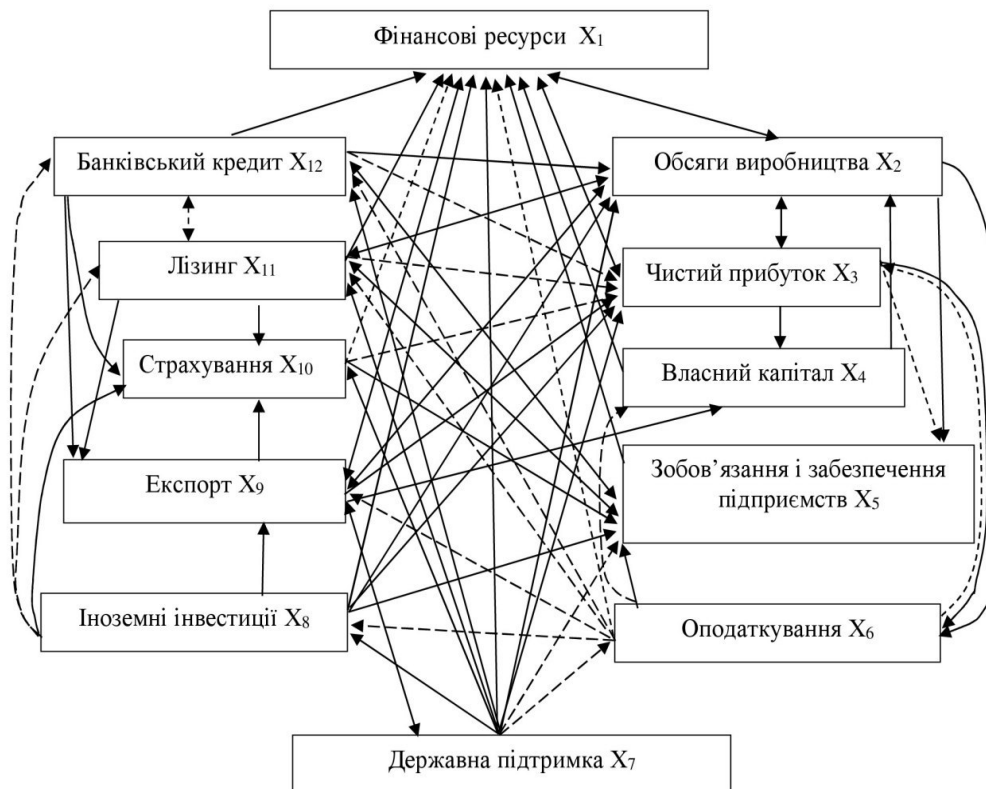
Фінансові ресурси $X_1$

Банківський кредит $X_{12}$

Обсяги виробництва $X_2$

Лізинг $X_{11}$

Чистий прибуток $X_3$

Страхування $X_{10}$

Власний капітал $X_4$

Експорт $X_9$

Зобов'язання і забезпечення підприємств $X_5$

Іноземні інвестиції $X_8$

Оподаткування $X_6$

Державна підтримка $X_7$